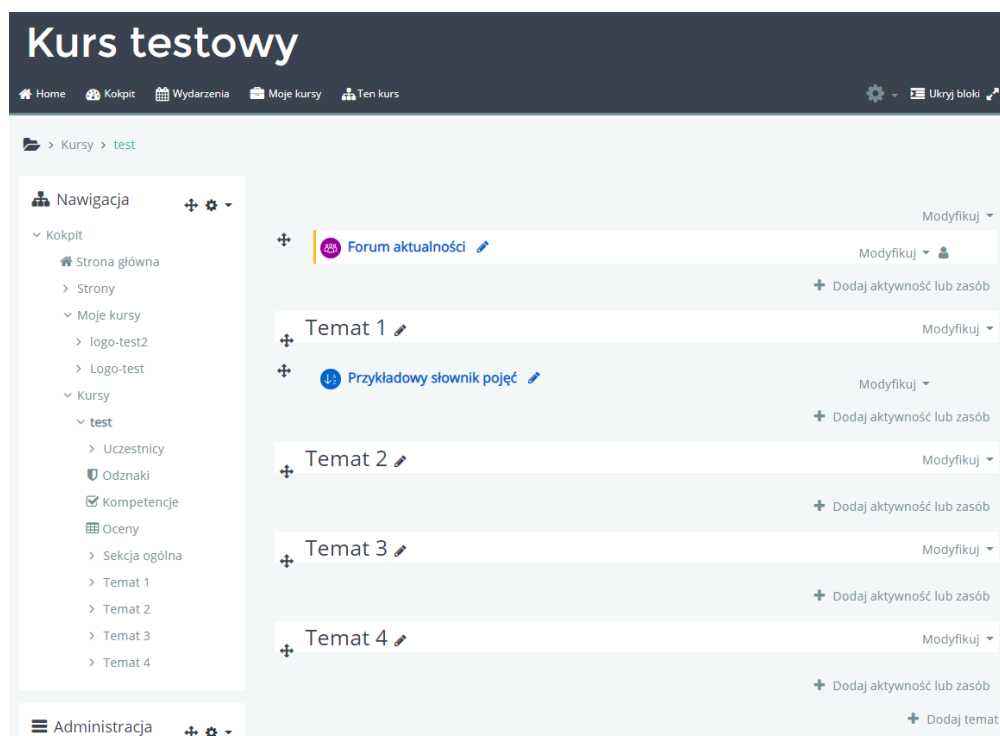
Kurs testowy

Home Kokpit Wydarzenia Moje kursy Ten kurs Ukryj bloki

Kursy > test

Nawigacja

Kokpit
Strona główna
Strony
Moje kursy
logo-test2
Logo-test
Kursy
test
Uczestnicy
Odznaki
Kompetencje
Oceny
Sekcja ogólna
Temat 1
Temat 2
Temat 3
Temat 4

Administracja

Modyfikuj
Forum aktualności
Modyfikuj
Dodaj aktywność lub zasób

Temat 1
Modyfikuj
Przykładowy słownik pojęć
Modyfikuj
Dodaj aktywność lub zasób

Temat 2
Modyfikuj
Dodaj aktywność lub zasób

Temat 3
Modyfikuj
Dodaj aktywność lub zasób

Temat 4
Modyfikuj
Dodaj aktywność lub zasób

Dodaj temat